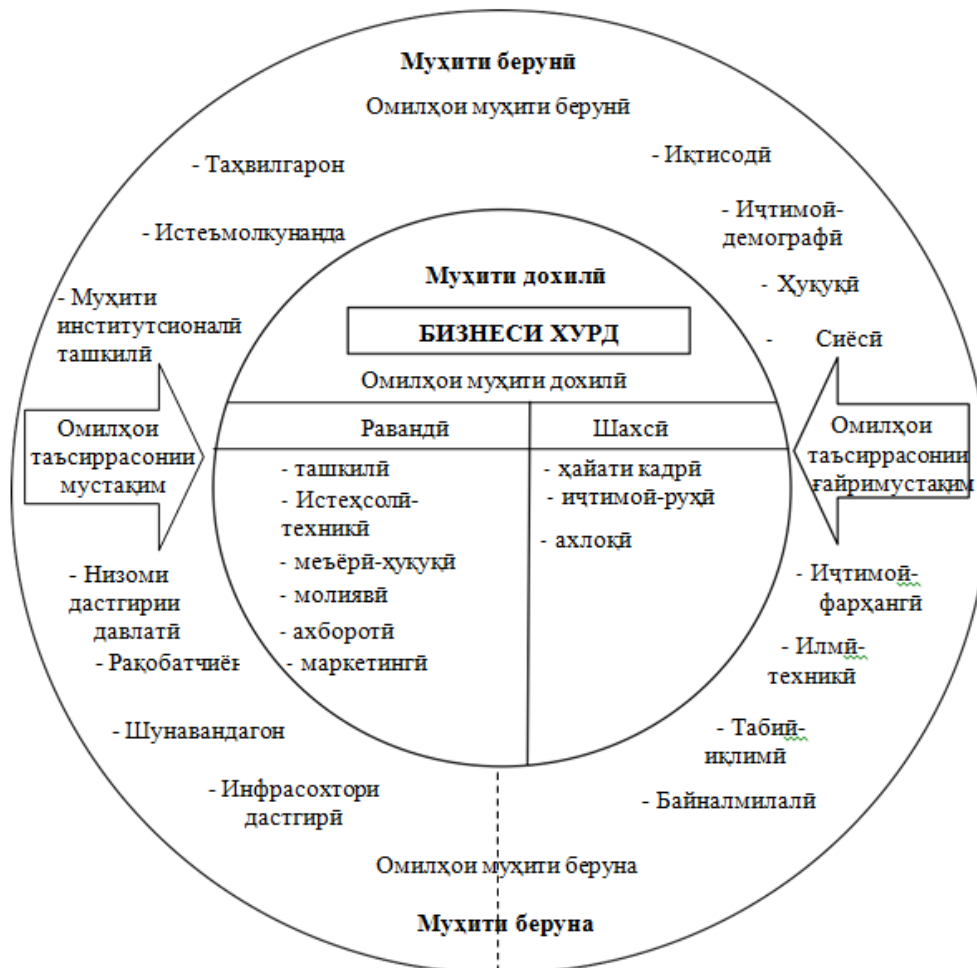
**Муҳити берунӣ**

Омилҳои муҳити берунӣ

- Таҳвилгарон

- Истеъмолкунанда

- Муҳити институтсионалӣ ташкилӣ

Омилҳои таъсиррасонии мустақим

- Иқтисодӣ

- Иҷтимоӣ-демографӣ

- Ҳуқуқӣ

- Сиёсӣ

Омилҳои таъсиррасонии ғайримустақим

**Муҳити дохилӣ**

**БИЗНЕСИ ХУРД**

Омилҳои муҳити дохилӣ

| Равандӣ | Шахсӣ |
|---|---|
| - ташкилӣ<br>- Истеҳсолӣ-техникӣ<br>- меъёрӣ-ҳуқуқӣ<br>- молиявӣ<br>- ахборотӣ<br>- маркетингӣ | - ҳайати кадрӣ<br>- иҷтимоӣ-руҳӣ<br>- ахлоқӣ |

- Низоми дастгирии давлатӣ

- Рақобатчиён

- Шунавандагон

- Инфрасохтори дастгирӣ

- Иҷтимоӣ-фарҳангӣ

- Илмӣ-техникӣ

- Табиӣ-иқлимӣ

- Байналмилалӣ

Омилҳои муҳити беруна

**Муҳити беруна**